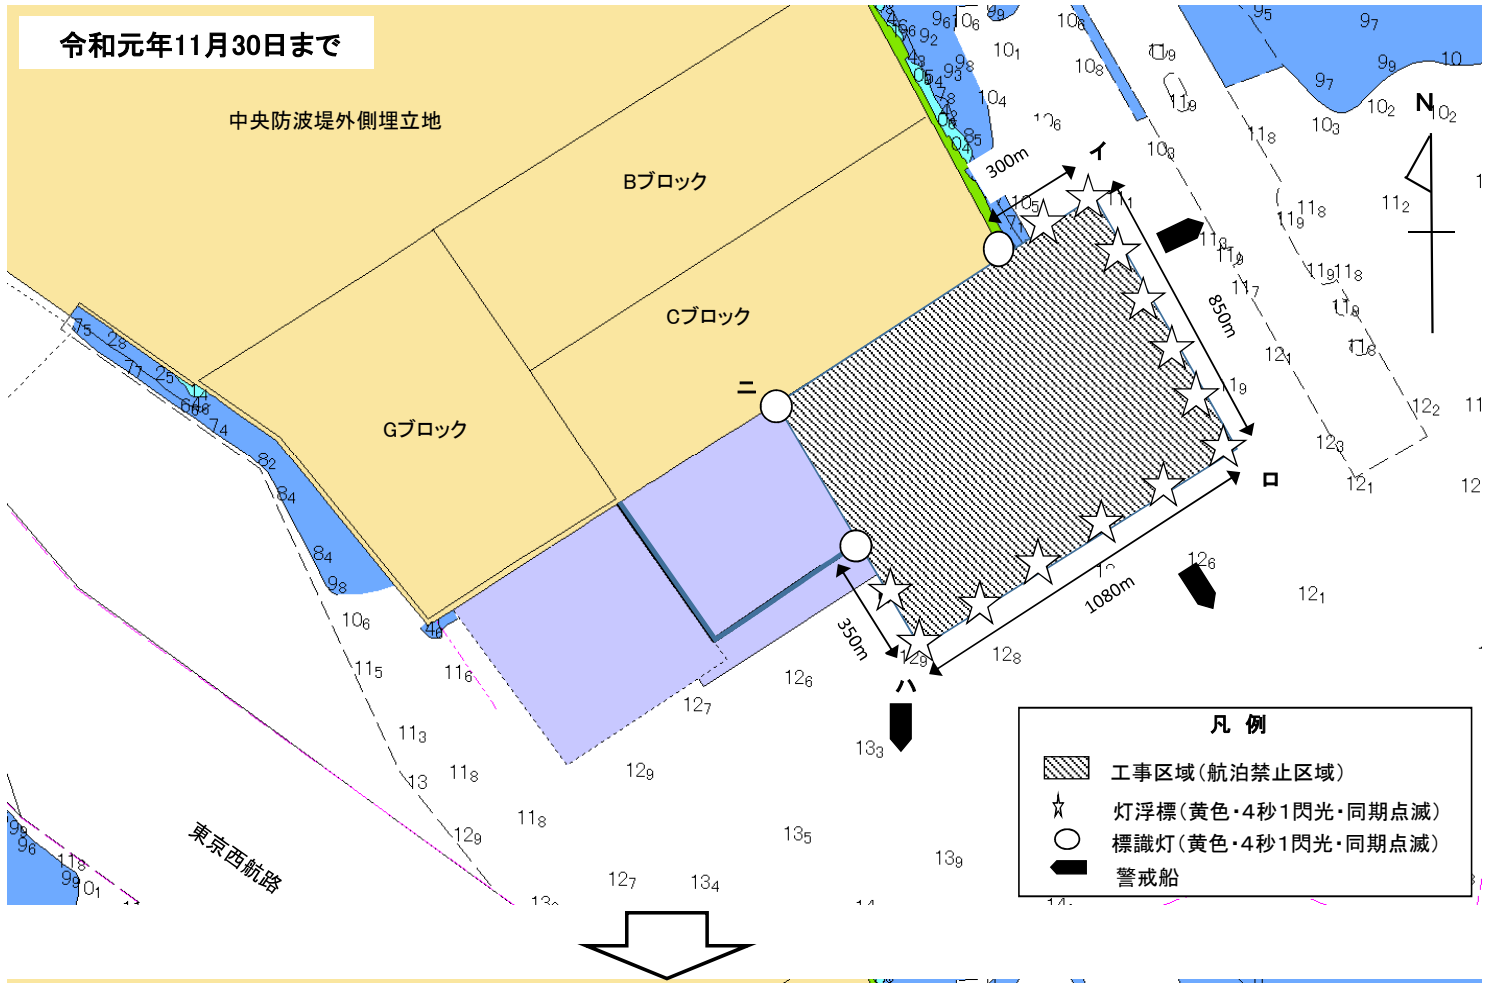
令和元年11月30日まで

中央防波堤外側埋立地

Bブロック

Cブロック

Gブロック

東京西航路

イ

ロ

ハ

ニ

300m

850m

1080m

350m

N

凡 例

工事区域（航泊禁止区域）

灯浮標（黄色・4秒1閃光・同期点滅）

標識灯（黄色・4秒1閃光・同期点滅）

警戒船